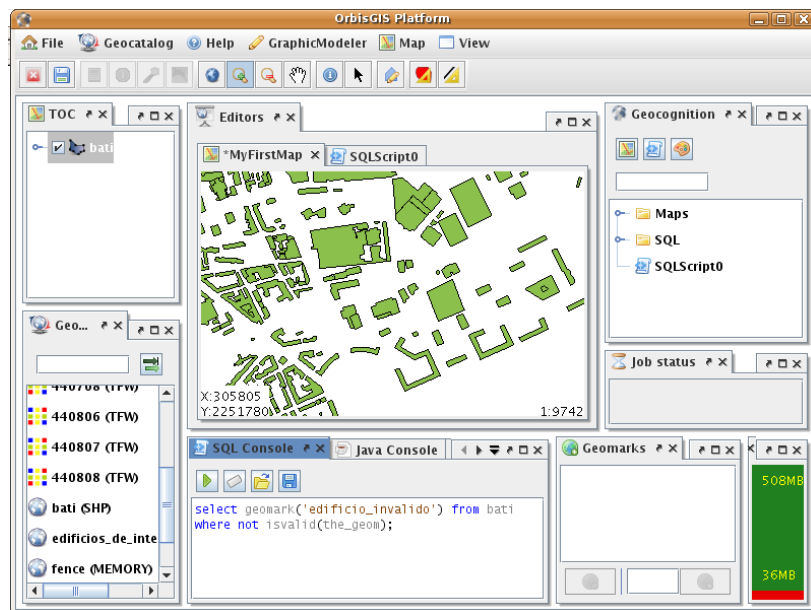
OrbisGIS Platform

File Geocatalog Help GraphicModeler Map View

TOC

bati

Geo...

440708 (TFW)

440806 (TFW)

440807 (TFW)

440808 (TFW)

bati (SHP)

edificios_de_inte

fence (MEMORY)

Editors

*MyFirstMap

SQLScript0

X:305805
Y:2251780

1:9742

SQL Console

Java Console

select geomark('edificio_invalido') from bati
where not isvalid(the_geom);

Geocognition

Maps

SQL

SQLScript0

Job status

Geomarks

508MB

36MB